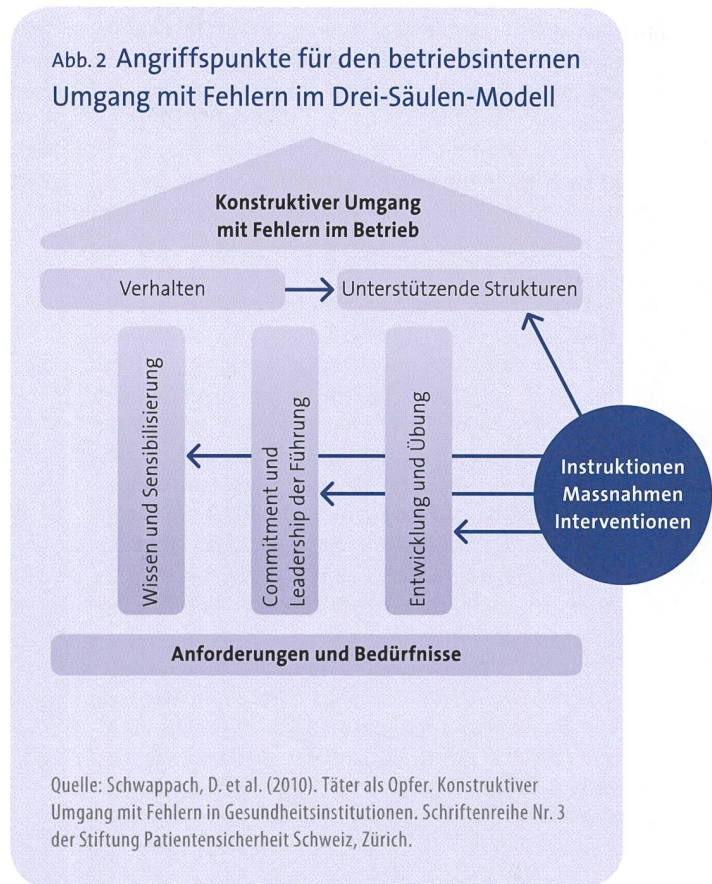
Abb. 2 Angriffspunkte für den betriebsinternen Umgang mit Fehlern im Drei-Säulen-Modell

Konstruktiver Umgang mit Fehlern im Betrieb

Verhalten

Unterstützende Strukturen

Wissen und Sensibilisierung

Commitment und Leadership der Führung

Entwicklung und Übung

Instruktionen
Massnahmen
Interventionen

Anforderungen und Bedürfnisse

Quelle: Schwappach, D. et al. (2010). Täter als Opfer. Konstruktiver Umgang mit Fehlern in Gesundheitsinstitutionen. Schriftenreihe Nr. 3 der Stiftung Patientensicherheit Schweiz, Zürich.